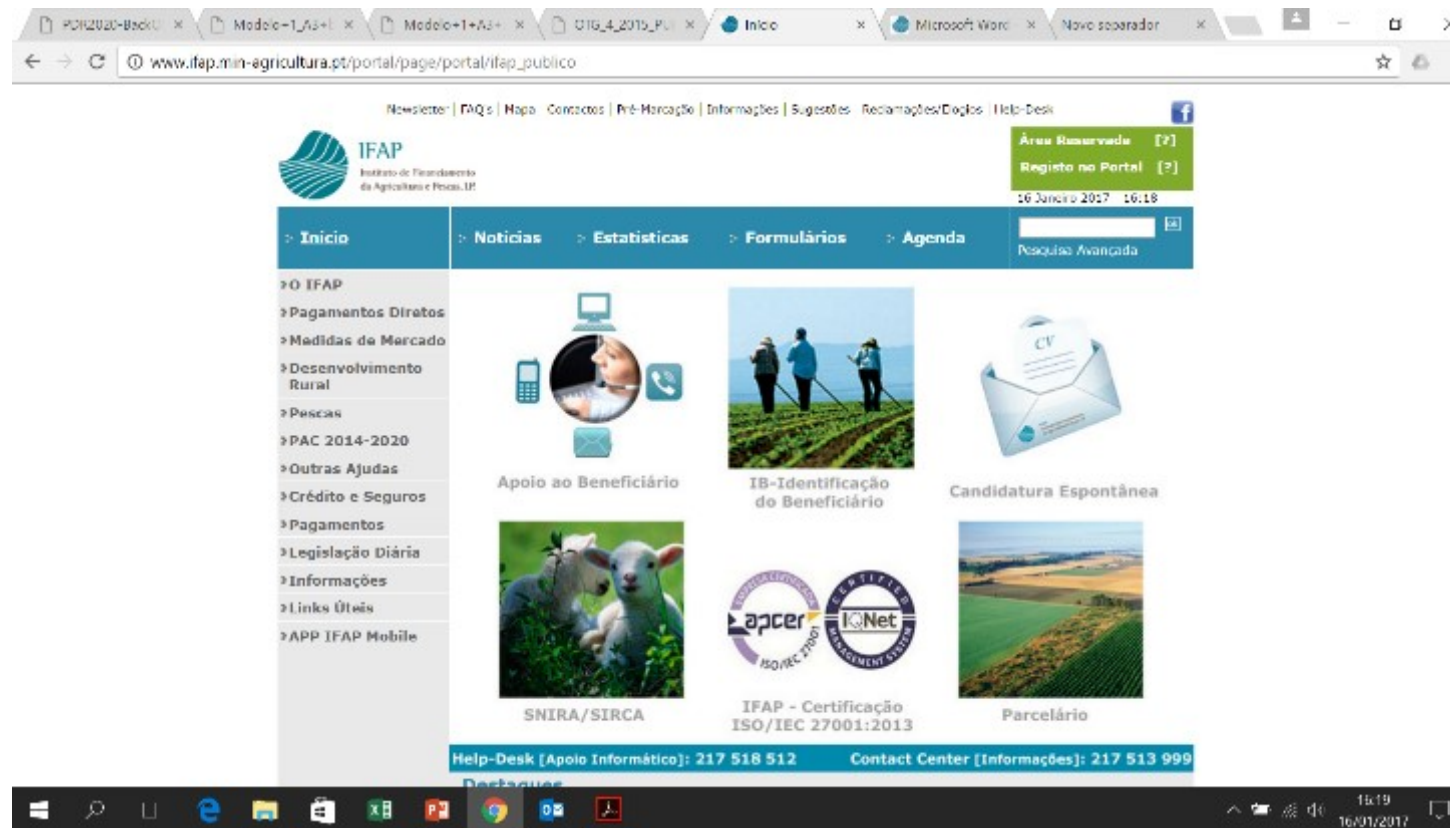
PDR2020-BackU × Modelo-1_A3+ × Modelo+1+A3+ × OTG_4_2015_PU × Início × Microsoft Word × Novo separador ×

www.ifap.min-agricultura.pt/portal/page/portal/ifap_publico

Newsletter | FAQ's | Mapa | Contactos | Pré-Marcação | Informações | Sugestões | Reclamações/Elogios | Help-Desk

IFAP
Instituto de Financiamento da Agricultura e Pescas, I.P.

Área Reservada [?]
Registo no Portal [?]
16 Janeiro 2017 16:18

Início
Notícias
Estatísticas
Formulários
Agenda
Pesquisa Avançada

O IFAP
Pagamentos Diretos
Medidas de Mercado
Desenvolvimento Rural
Pescas
PAC 2014-2020
Outras Ajudas
Crédito e Seguros
Pagamentos
Legislação Diária
Informações
Links Úteis
APP IFAP Mobile

CV

Apoio ao Beneficiário
IB-Identificação do Beneficiário
Candidatura Espontânea

apcer ISO/IEC 27001
IQNet CERTIFIED MANAGEMENT SYSTEM

SNIRA/SIRCA
IFAP - Certificação ISO/IEC 27001:2013
Parcelário

Help-Desk [Apoio Informático]: 217 518 512
Contact Center [Informações]: 217 513 999

Destaques

16:19
16/01/2017